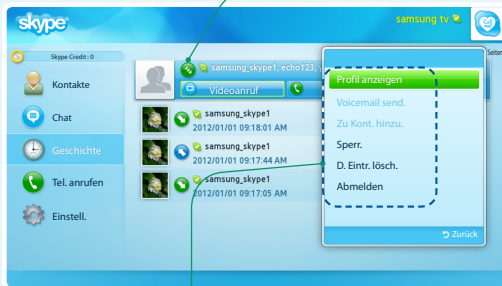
skype

samsung tv

Skype Credit : 0

Kontakte

Chat

Geschichte

Tel. anrufen

Einstell.

samsung_skype1, echo123;

Videoanruf

samsung_skype1
2012/01/01 09:18:01 AM

samsung_skype1
2012/01/01 09:17:44 AM

samsung_skype1
2012/01/01 09:17:05 AM

Seite

Profil anzeigen

Voicemail send.

Zu Kont. hinzu.

Sperr.

D. Eintr. lösch.

Abmelden

Zurück